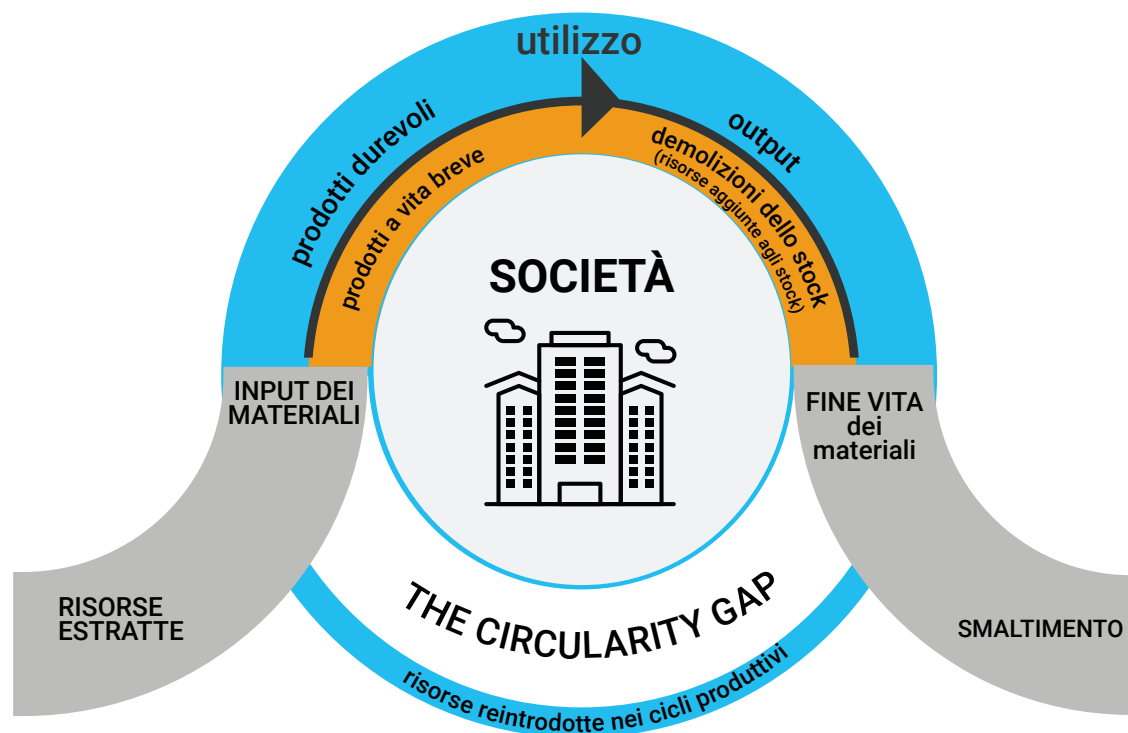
utilizzo

prodotti durevoli

prodotti a vita breve

output

demolizioni dello stock
(risorse aggiunte agli stock)

SOCIETÀ

INPUT DEI MATERIALI

FINE VITA dei materiali

RISORSE ESTRATTE

SMALTIMENTO

THE CIRCULARITY GAP

risorse reintrodotte nei cicli produttivi